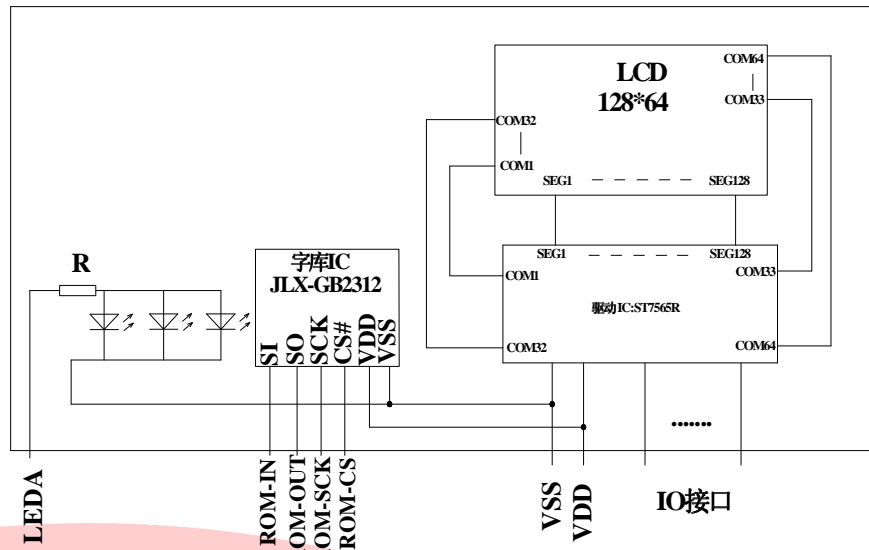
LCD
128*64

COM64
COM33
COM32
COM1
SEG1
SEG128

R

字库IC
JLX-GB2312

SI
SO
SCK
CS#
VDD
VSS

SEG1
SEG128
COM1
COM33
驱动IC:ST7565R
COM32
COM64

.......

LEDA
ROM-IN
OM-OUT
OM-SCK
ROM-CS
VSS
VDD
IO接口